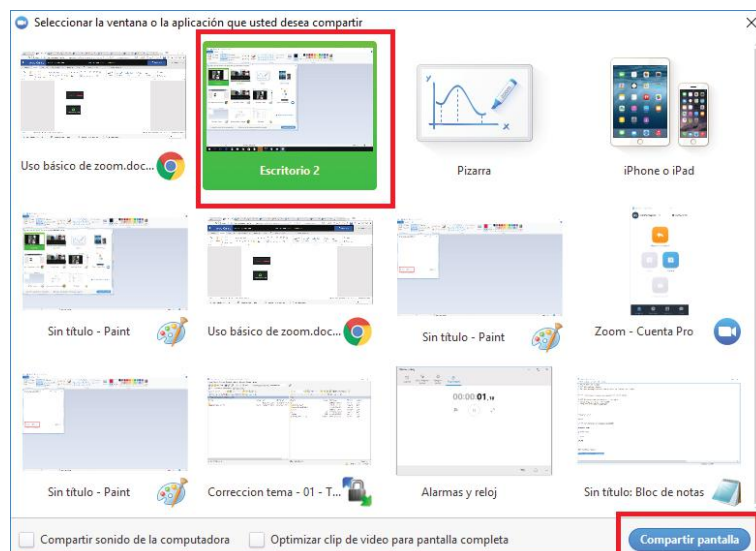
Seleccionar la ventana o la aplicación que usted desea compartir

Uso básico de zoom.doc...

Escritorio 2

Pizarra

iPhone o iPad

Sin título - Paint

Uso básico de zoom.doc...

Sin título - Paint

Zoom - Cuenta Pro

Sin título - Paint

Correccion tema - 01 - T...

00:00:01.10

Alarmas y reloj

Sin título: Bloc de notas

Compartir sonido de la computadora

Optimizar clip de video para pantalla completa

Compartir pantalla